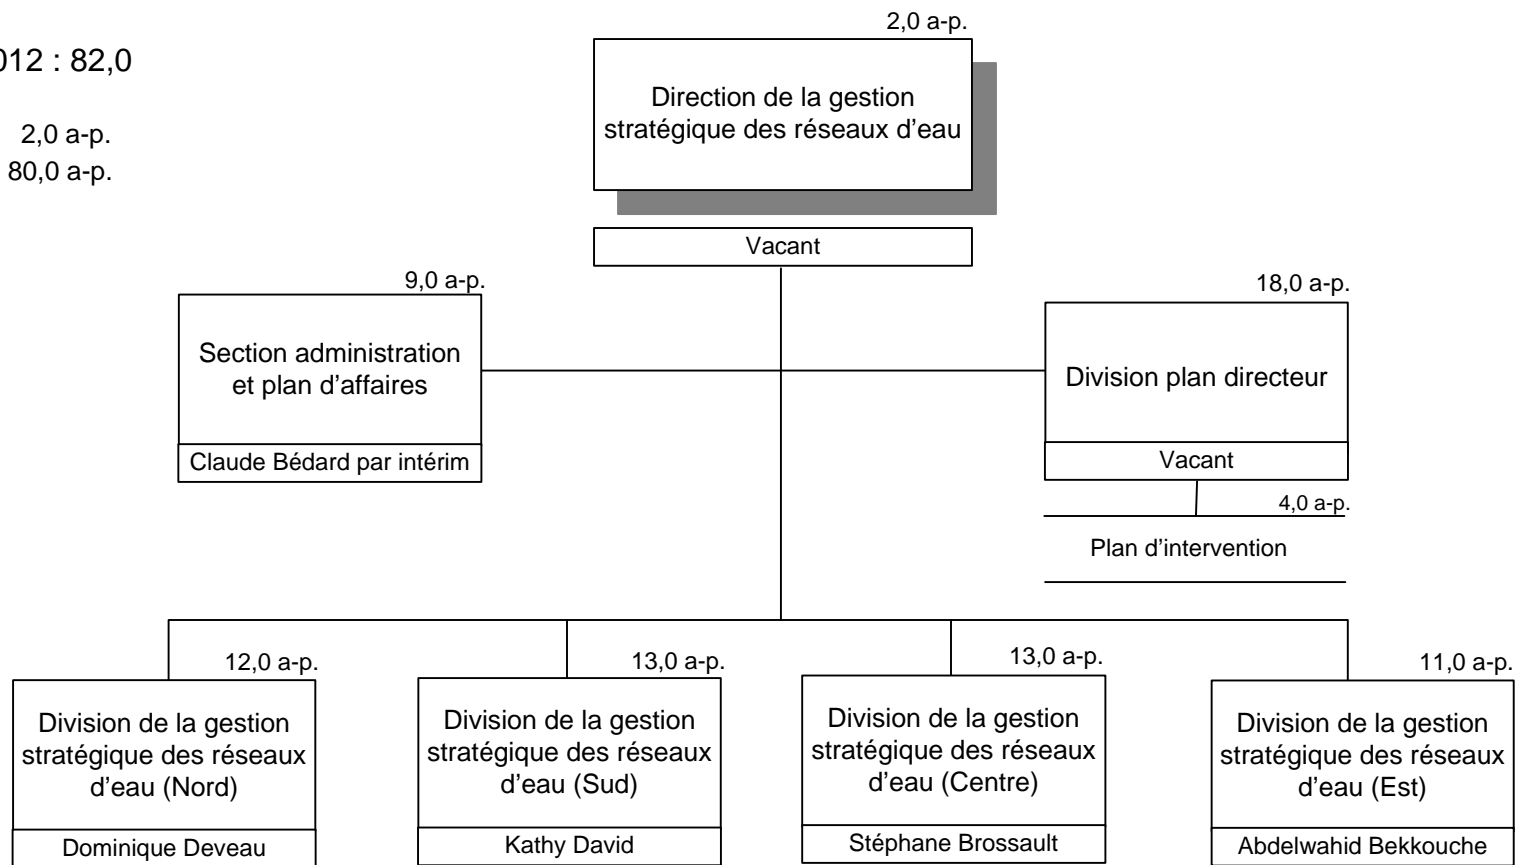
012 : 82,0

2,0 a-p.
80,0 a-p.

2,0 a-p.
Direction de la gestion stratégique des réseaux d'eau
Vacant

9,0 a-p.
Section administration et plan d'affaires
Claude Bédard par intérim

18,0 a-p.
Division plan directeur
Vacant

4,0 a-p.
Plan d'intervention

12,0 a-p.
Division de la gestion stratégique des réseaux d'eau (Nord)
Dominique Deveau

13,0 a-p.
Division de la gestion stratégique des réseaux d'eau (Sud)
Kathy David

13,0 a-p.
Division de la gestion stratégique des réseaux d'eau (Centre)
Stéphane Brossault

11,0 a-p.
Division de la gestion stratégique des réseaux d'eau (Est)
Abdelwahid Bekkouche